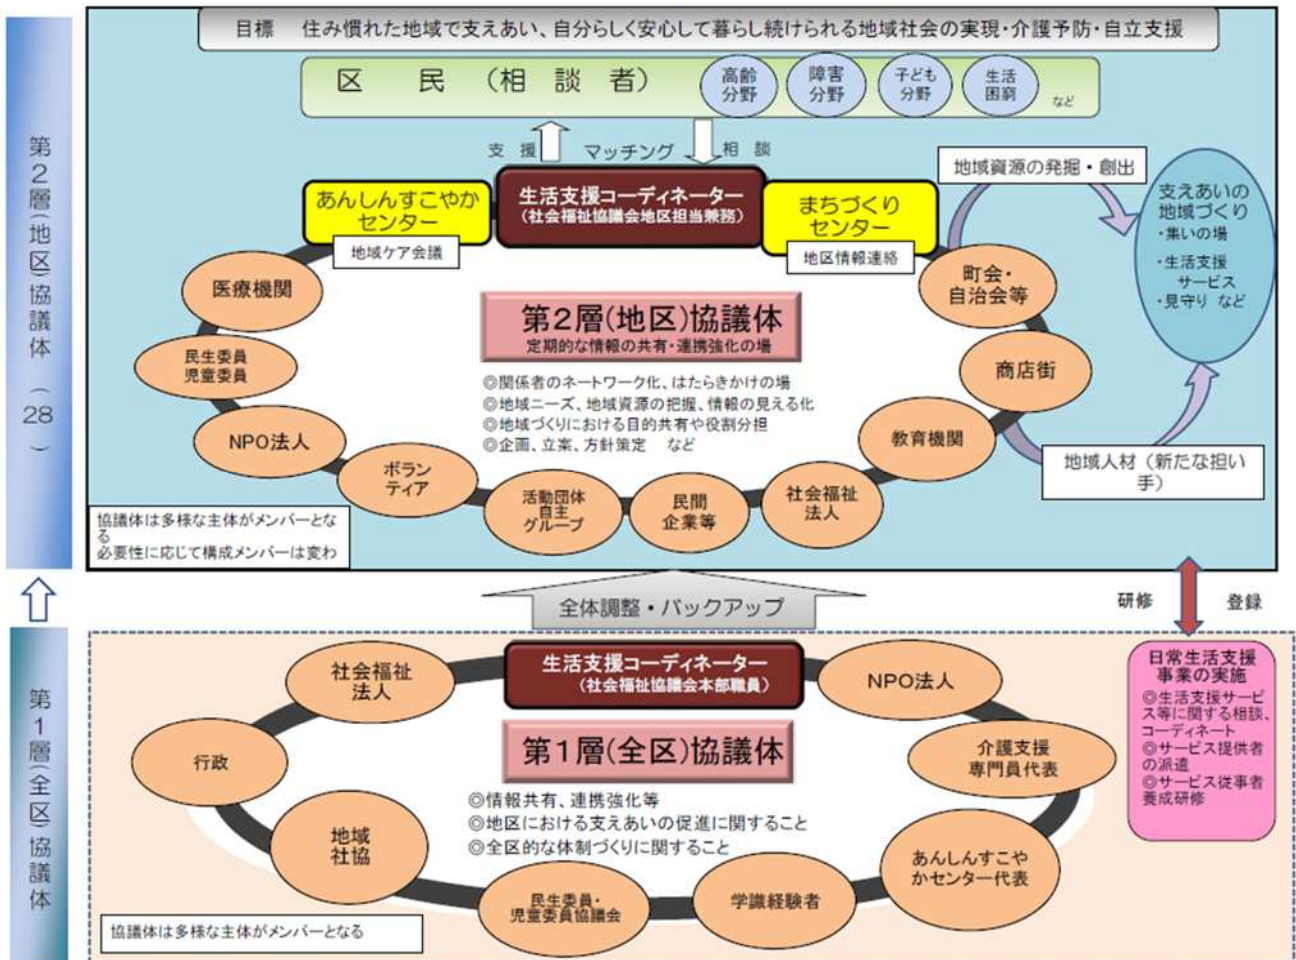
第2層(地区)協議体(28)

目標　住み慣れた地域で支えあい、自分らしく安心して暮らし続けられる地域社会の実現・介護予防・自立支援

区　民　（相　談　者）

高齢分野

障害分野

子ども分野

生活困窮

など

支　援

マッチング

相　談

地域資源の発掘・創出

あんしんすこやかセンター

生活支援コーディネーター
（社会福祉協議会地区担当兼務）

まちづくりセンター

地域ケア会議

地区情報連絡

支えあいの地域づくり
・集いの場
・生活支援サービス
・見守り　など

医療機関

町会・自治会等

第2層(地区)協議体
定期的な情報の共有・連携強化の場

民生委員
児童委員

商店街

◎関係者のネートワーク化、はたらきかけの場
◎地域ニーズ、地域資源の把握、情報の見える化
◎地域づくりにおける目的共有や役割分担
◎企画、立案、方針策定　など

NPO法人

教育機関

地域人材（新たな担い手）

ボランティア

活動団体
自主グループ

民間企業等

社会福祉法人

協議体は多様な主体がメンバーとなる
必要性に応じて構成メンバーは変わ

全体調整・バックアップ

研修

登録

第1層(全区)協議体

社会福祉法人

生活支援コーディネーター
（社会福祉協議会本部職員）

NPO法人

日常生活支援事業の実施
◎生活支援サービス等に関する相談、コーディネート
◎サービス提供者の派遣
◎サービス従事者養成研修

行政

第1層(全区)協議体

介護支援専門員代表

◎情報共有、連携強化等
◎地区における支えあいの促進に関すること
◎全区的な体制づくりに関すること

地域社協

あんしんすこやかセンター代表

民生委員・児童委員協議会

学識経験者

協議体は多様な主体がメンバーとなる